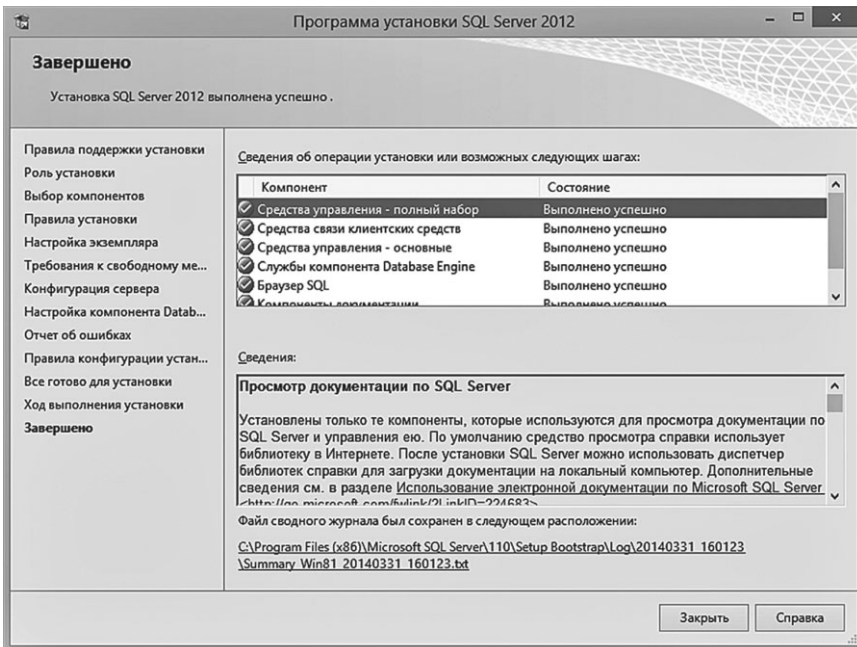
Программа установки SQL Server 2012

Завершено

Установка SQL Server 2012 выполнена успешно .

Правила поддержки установки
Роль установки
Выбор компонентов
Правила установки
Настройка экземпляра
Требования к свободному ме...
Конфигурация сервера
Настройка компонента Datab...
Отчет об ошибках
Правила конфигурации устан...
Все готово для установки
Ход выполнения установки
Завершено

Сведения об операции установки или возможных следующих шагах:

| Компонент | Состояние |
|---|---|
| Средства управления - полный набор | Выполнено успешно |
| Средства связи клиентских средств | Выполнено успешно |
| Средства управления - основные | Выполнено успешно |
| Службы компонента Database Engine | Выполнено успешно |
| Браузер SQL | Выполнено успешно |
| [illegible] | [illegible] |

Сведения:

Просмотр документации по SQL Server

Установлены только те компоненты, которые используются для просмотра документации по SQL Server и управления ею. По умолчанию средство просмотра справки использует библиотеку в Интернете. После установки SQL Server можно использовать диспетчер библиотек справки для загрузки документации на локальный компьютер. Дополнительные сведения см. в разделе Использование электронной документации по Microsoft SQL Server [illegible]

Файл сводного журнала был сохранен в следующем расположении:

C:\Program Files (x86)\Microsoft SQL Server\110\Setup Bootstrap\Log\20140331_160123 \Summary_Win81_20140331_160123.txt

Закрыть
Справка